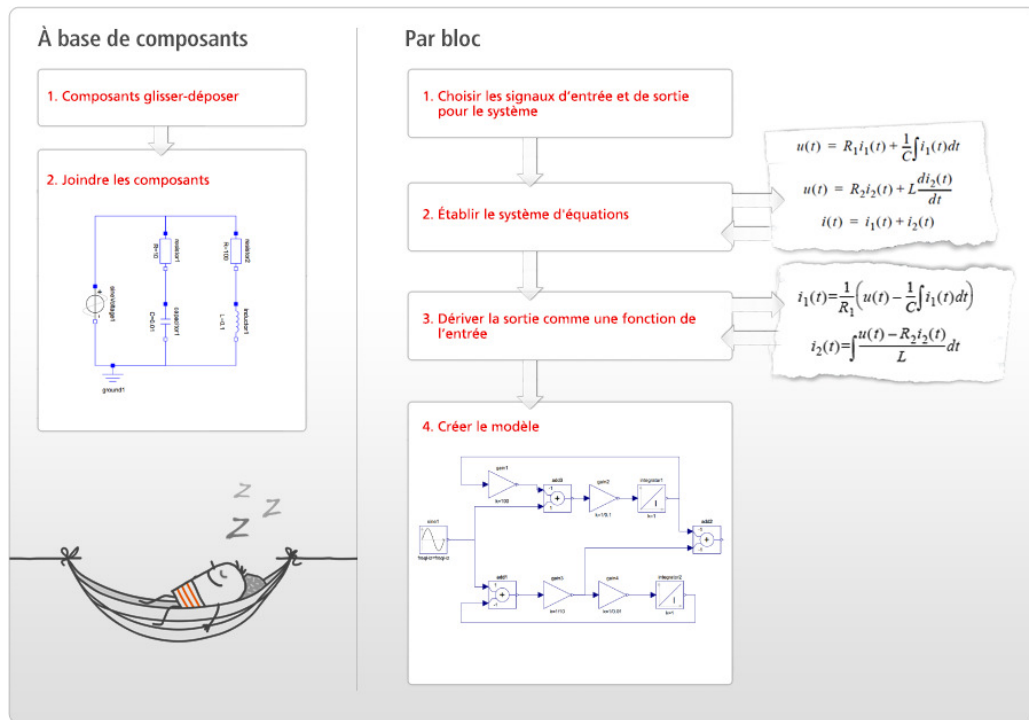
À base de composants

1. Composants glisser-déposer

2. Joindre les composants

resistor1
R=10
capacitor1
C=0.01
resistor2
R=100
inductor1
L=0.1
sineVoltage1
ground1

Z Z Z

Par bloc

1. Choisir les signaux d'entrée et de sortie pour le système

2. Établir le système d'équations

$u(t) = R_1 i_1(t) + \frac{1}{C}\int i_1(t)dt$

$u(t) = R_2 i_2(t) + L\frac{di_2(t)}{dt}$

$i(t) = i_1(t) + i_2(t)$

3. Dériver la sortie comme une fonction de l'entrée

$i_1(t)=\frac{1}{R_1}\left(u(t) - \frac{1}{C}\int i_1(t)dt\right)$

$i_2(t)=\int\frac{u(t) - R_2 i_2(t)}{L}dt$

4. Créer le modèle

gain1
k=100
add3
gain2
k=1/0.1
integrator1
k=1
add2
sine1
freqHz=freqHz
add1
gain3
k=1/10
gain4
k=1/0.01
integrator2
k=1